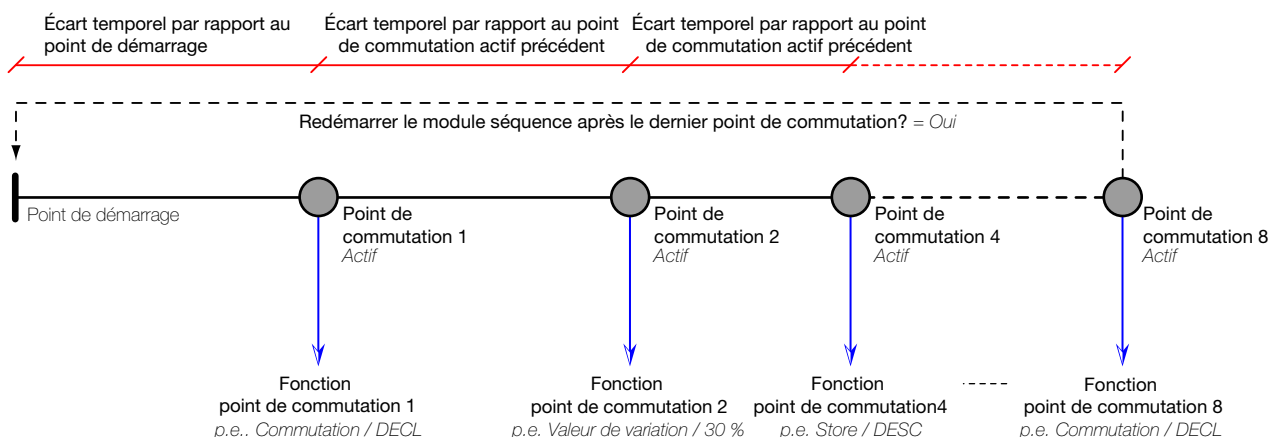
Écart temporel par rapport au point de démarrage

Écart temporel par rapport au point de commutation actif précédent

Écart temporel par rapport au point de commutation actif précédent

Redémarrer le module séquence après le dernier point de commutation? = Oui

Point de démarrage

Point de commutation 1
Actif

Point de commutation 2
Actif

Point de commutation 4
Actif

Point de commutation 8
Actif

Fonction
point de commutation 1
p.e.. Commutation / DECL

Fonction
point de commutation 2
p.e. Valeur de variation / 30 %

Fonction
point de commutation4
p.e. Store / DESC

Fonction
point de commutation 8
p.e. Commutation / DECL